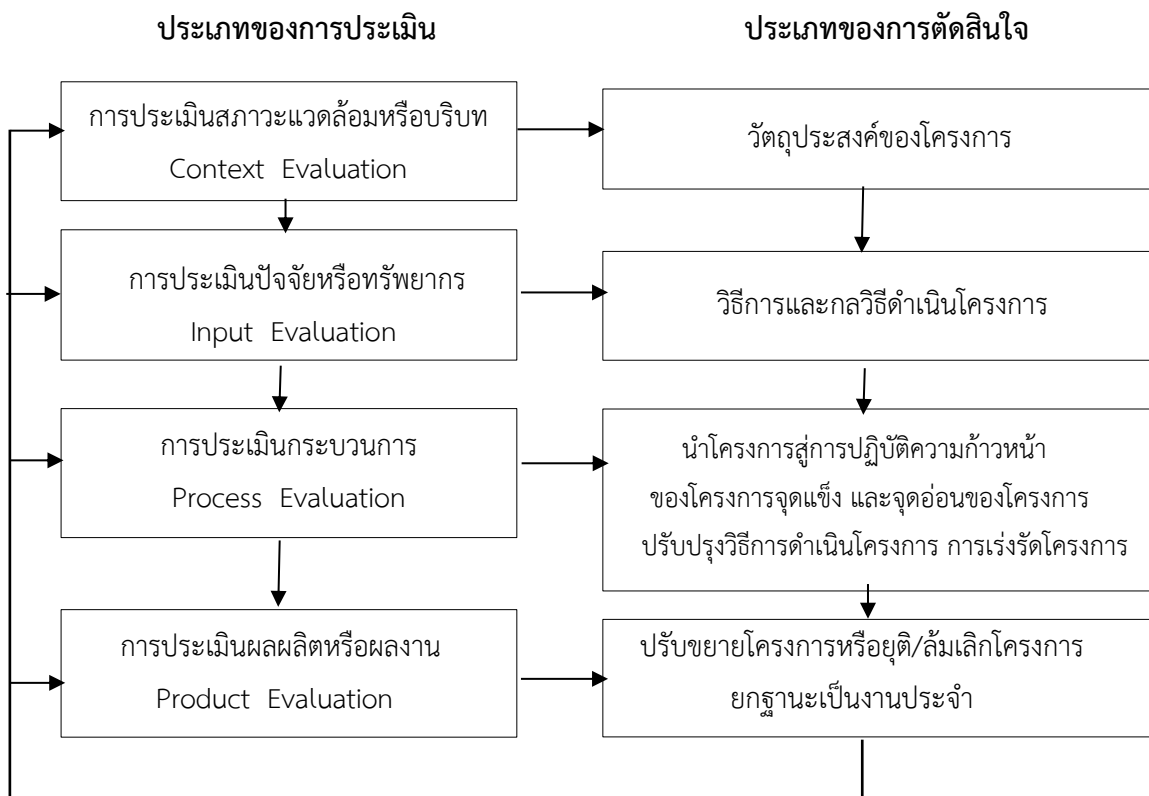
ประเภทของการประเมิน

ประเภทของการตัดสินใจ

การประเมินสภาวะแวดล้อมหรือบริบท
Context Evaluation

วัตถุประสงค์ของโครงการ

การประเมินปัจจัยหรือทรัพยากร
Input Evaluation

วิธีการและกลวิธีดำเนินโครงการ

การประเมินกระบวนการ
Process Evaluation

นำโครงการสู่การปฏิบัติความก้าวหน้าของโครงการจุดแข็ง และจุดอ่อนของโครงการ ปรับปรุงวิธีการดำเนินโครงการ การเร่งรัดโครงการ

การประเมินผลผลิตหรือผลงาน
Product Evaluation

ปรับขยายโครงการหรือยุติ/ล้มเลิกโครงการ ยกฐานะเป็นงานประจำ